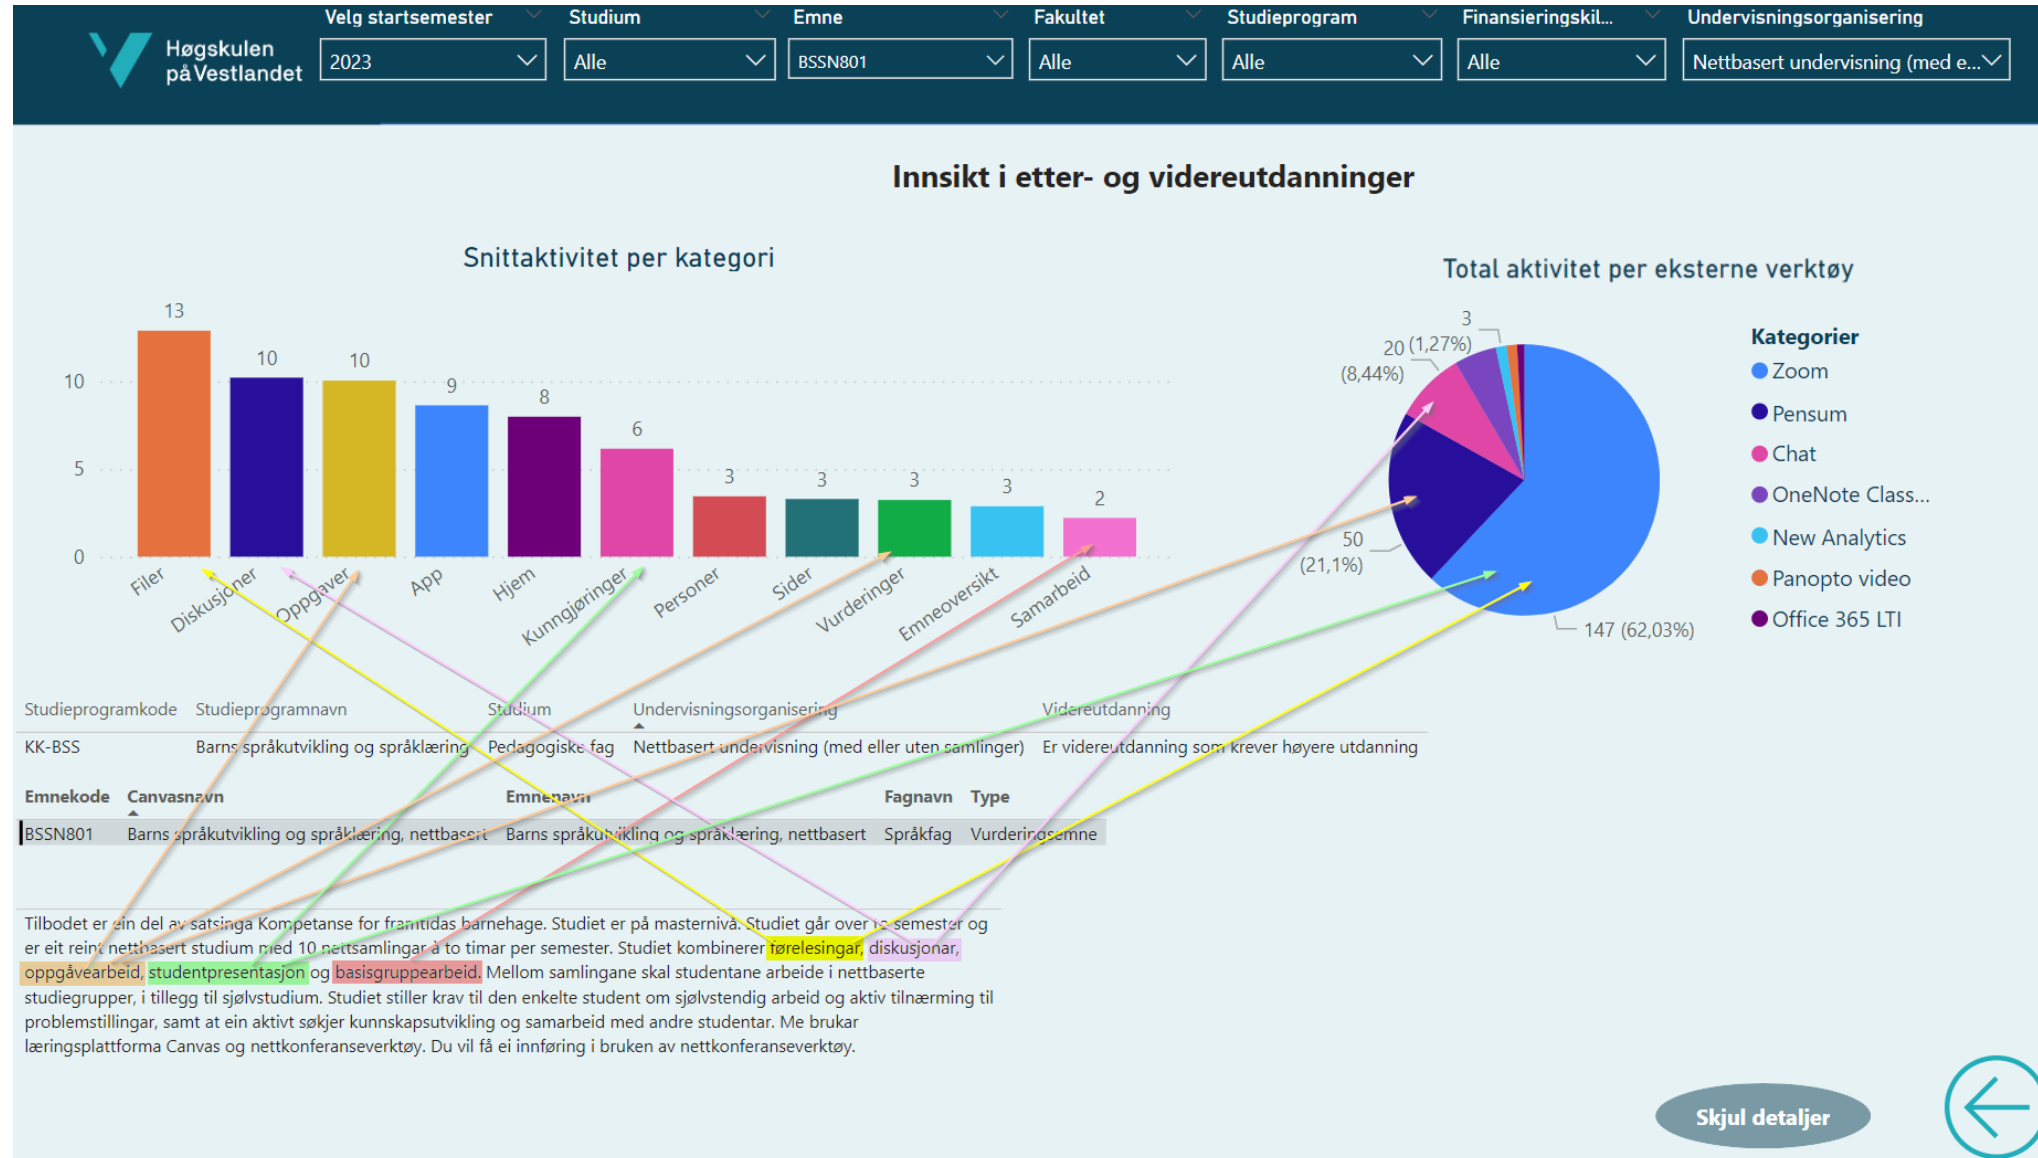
Høgskulen på Vestlandet

Velg startsemester
2023

Studium
Alle

Emne
BSSN801

Fakultet
Alle

Studieprogram
Alle

Finansieringskil...
Alle

Undervisningsorganisering
Nettbasert undervisning (med e...

Innsikt i etter- og videreutdanninger

Snittaktivitet per kategori

10
5
0

13
10
10
9
8
6
3
3
3
3
2

Filer
Diskusjoner
Oppgaver
App
Hjem
Kunngjøringer
Personer
Sider
Vurderinger
Emneoversikt
Samarbeid

Total aktivitet per eksterne verktøy

3
20 (1,27%)
(8,44%)
50
(21,1%)
147 (62,03%)

Kategorier
Zoom
Pensum
Chat
OneNote Class...
New Analytics
Panopto video
Office 365 LTI

| Studieprogramkode | Studieprogramnavn | Studium | Undervisningsorganisering | Videreutdanning |
|---|---|---|---|---|
| KK-BSS | Barns språkutvikling og språklæring | Pedagogiske fag | Nettbasert undervisning (med eller uten samlinger) | Er videreutdanning som krever høyere utdanning |

| Emnekode | Canvasnavn | Emnenavn | Fagnavn | Type |
|---|---|---|---|---|
| BSSN801 | Barns språkutvikling og språklæring, nettbasert | Barns språkutvikling og språklæring, nettbasert | Språkfag | Vurderingsemne |

Tilbodet er ein del av satsinga Kompetanse for framtidas barnehage. Studiet er på masternivå. Studiet går over to semester og er eit reint nettbasert studium med 10 nettsamlingar à to timar per semester. Studiet kombinerer førelesingar, diskusjonar, oppgåvearbeid, studentpresentasjon og basisgruppearbeid. Mellom samlingane skal studentane arbeide i nettbaserte studiegrupper, i tillegg til sjølvstudium. Studiet stiller krav til den enkelte student om sjølvstendig arbeid og aktiv tilnærming til problemstillingar, samt at ein aktivt søkjer kunnskapsutvikling og samarbeid med andre studentar. Me brukar læringsplattforma Canvas og nettkonferanseverktøy. Du vil få ei innføring i bruken av nettkonferanseverktøy.

Skjul detaljer